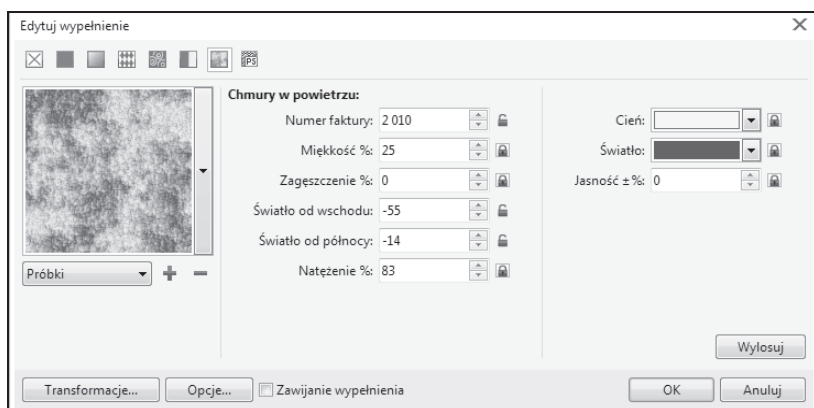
Edytuj wypełnienie

Chmury w powietrzu:

Numer faktury: 2 010

Miękkość %: 25

Zagęszczenie %: 0

Światło od wschodu: -55

Światło od północy: -14

Natężenie %: 83

Cień:

Światło:

Jasność ±%: 0

Próbki

Wylosuj

Transformacje...

Opcje...

Zawijanie wypełnienia

OK

Anuluj